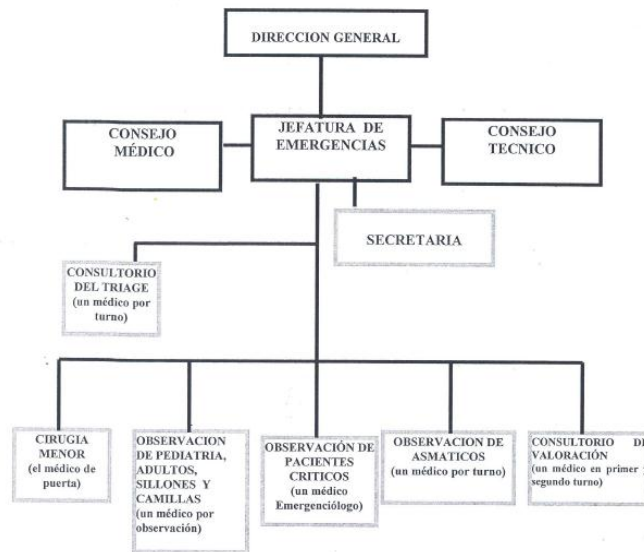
DIRECCION GENERAL

CONSEJO MÉDICO

JEFATURA DE EMERGENCIAS

CONSEJO TECNICO

SECRETARIA

CONSULTORIO DEL TRIAGE (un médico por turno)

CIRUGIA MENOR (el médico de puerta)

OBSERVACION DE PEDIATRIA, ADULTOS, SILLONES Y CAMILLAS (un médico por observación)

OBSERVACIÓN DE PACIENTES CRITICOS (un médico Emergenciólogo)

OBSERVACION DE ASMATICOS (un médico por turno)

CONSULTORIO D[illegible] VALORACIÓN (un médico en primer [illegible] segundo turno)